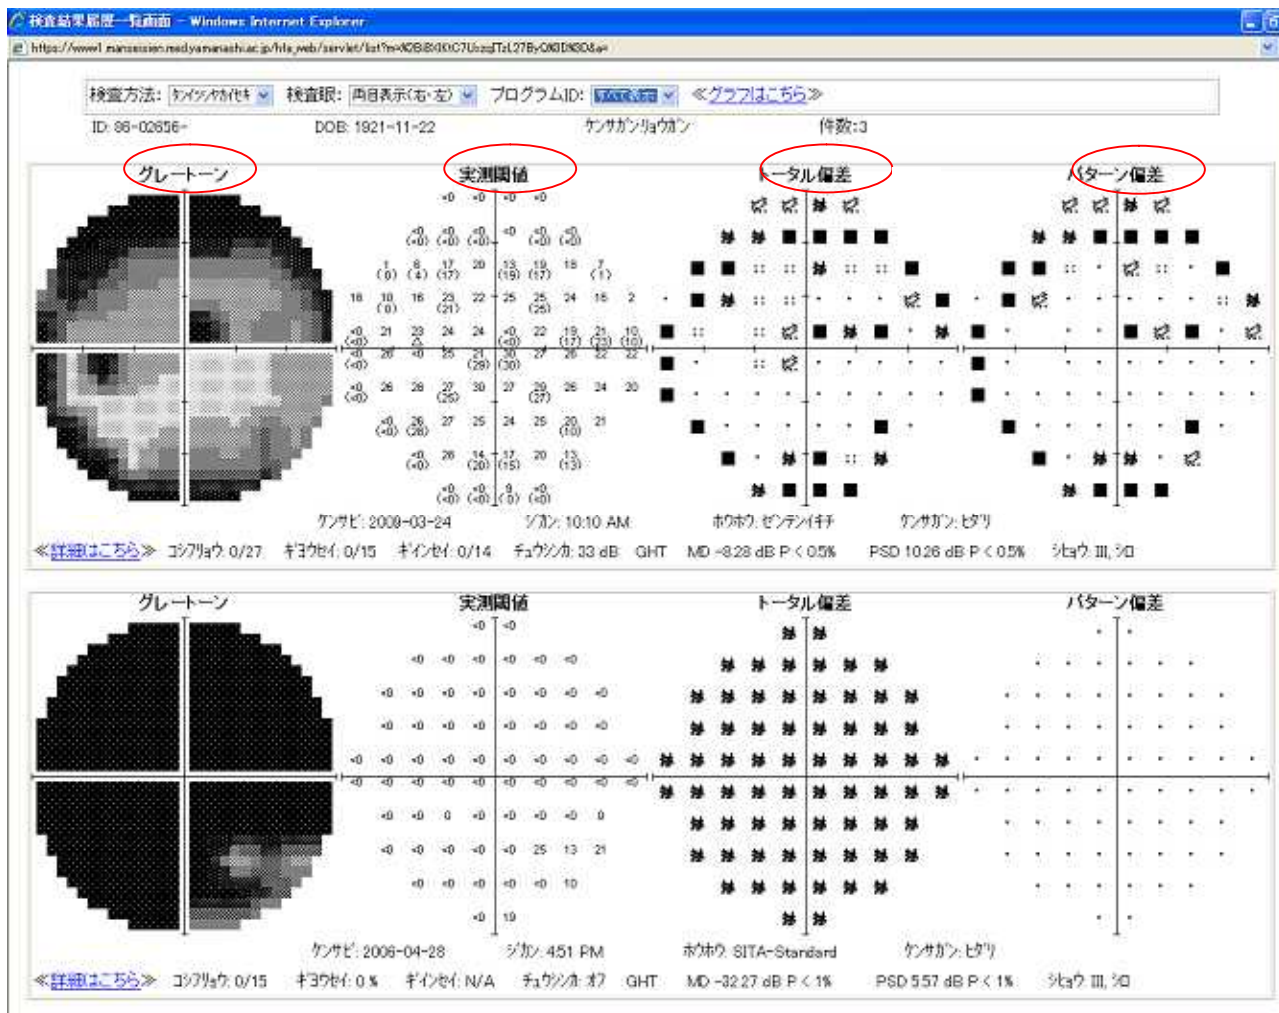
検査結果履歴一覧画面 - Windows Internet Explorer

https://www1.mansession.med.yamanashi.ac.jp/hfa_web/servlet/list?m=KDBiBXKXC7UszqjTzL27ByOf8DfN8D&a=

検査方法: ｶﾝｲｼﾔｶｹｲｹﾝｻ 検査眼: 両目表示(右･左) プログラムID: すべて表示 ≪グラフはこちら≫

ID: 86-02656- DOB: 1921-11-22 ｹﾝｻｶﾞﾝ:ﾘｮｳｶﾞﾝ 件数:3

グレートーン 実測閾値 トータル偏差 パターン偏差

ｹﾝｻﾋﾞ: 2008-03-24 ｼﾞｶﾝ: 10:10 AM ﾎｳﾎｳ: ｾﾞﾝﾃﾝｲﾁｦ ｹﾝｻｶﾞﾝ: ﾋﾀﾞﾘ

≪詳細はこちら≫ ｺｼﾌﾘｮｳ: 0/27 ｷﾞﾖｳｾｲ: 0/15 ｷﾞｲﾝｾｲ: 0/14 ﾁｭｳｼﾝｶ: 33 dB GHT MD -8.28 dB P < 0.5% PSD 10.26 dB P < 0.5% ｼﾋｮｳ: III, ｼﾛ

グレートーン 実測閾値 トータル偏差 パターン偏差

ｹﾝｻﾋﾞ: 2006-04-28 ｼﾞｶﾝ: 4:51 PM ﾎｳﾎｳ: SITA-Standard ｹﾝｻｶﾞﾝ: ﾋﾀﾞﾘ

≪詳細はこちら≫ ｺｼﾌﾘｮｳ: 0/15 ｷﾞﾖｳｾｲ: 0 % ｷﾞｲﾝｾｲ: N/A ﾁｭｳｼﾝｶ: ｵﾌ GHT MD -32.27 dB P < 1% PSD 5.57 dB P < 1% ｼﾋｮｳ: III, ｼﾛ